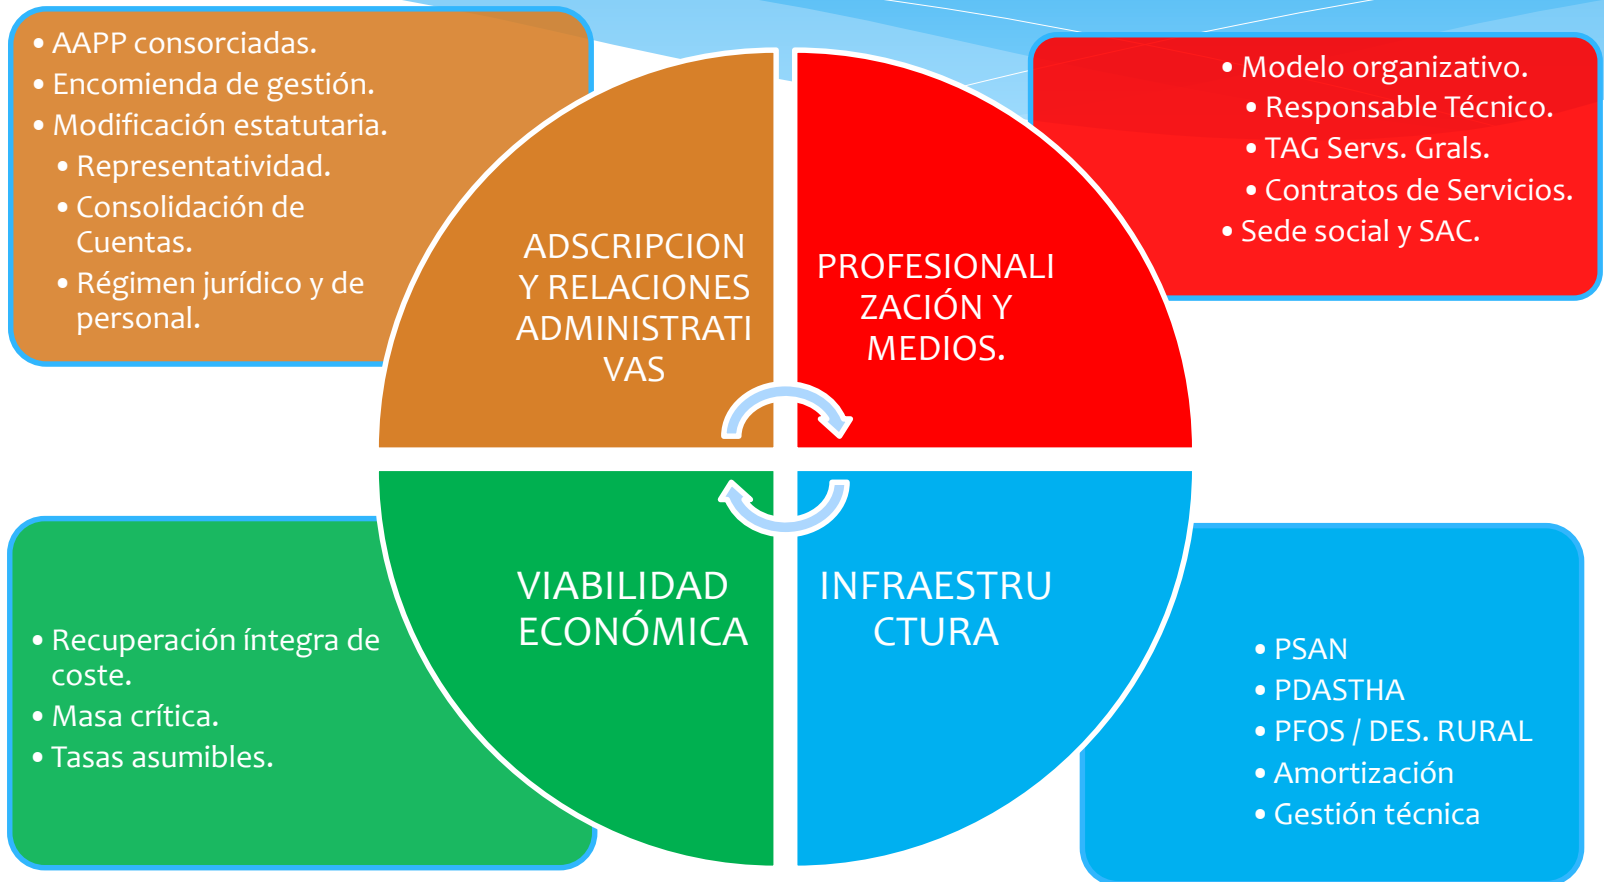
• AAPP consorciadas.
• Encomienda de gestión.
• Modificación estatutaria.
• Representatividad.
• Consolidación de Cuentas.
• Régimen jurídico y de personal.

ADSCRIPCION Y RELACIONES ADMINISTRATIVAS

PROFESIONALIZACIÓN Y MEDIOS.

• Modelo organizativo.
• Responsable Técnico.
• TAG Servs. Grals.
• Contratos de Servicios.
• Sede social y SAC.

VIABILIDAD ECONÓMICA

INFRAESTRUCTURA

• Recuperación íntegra de coste.
• Masa crítica.
• Tasas asumibles.

• PSAN
• PDASTHA
• PFOS / DES. RURAL
• Amortización
• Gestión técnica